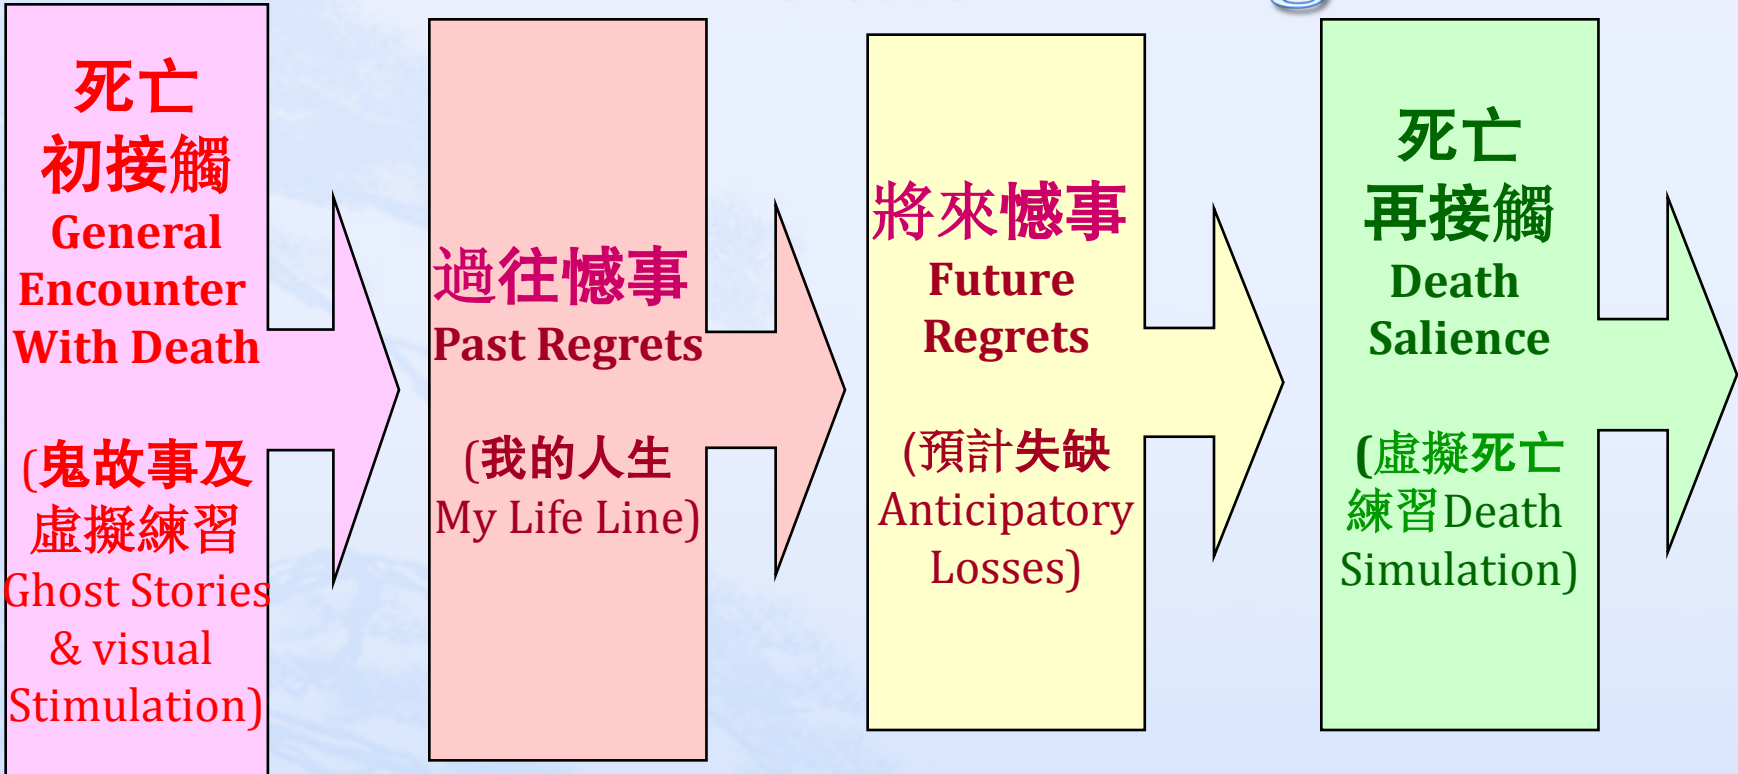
死亡
初接觸
General Encounter With Death

(鬼故事及
虛擬練習
Ghost Stories & visual Stimulation)

過往憾事
Past Regrets

(我的人生
My Life Line)

將來憾事
Future Regrets

(預計失缺
Anticipatory Losses)

死亡
再接觸
Death Salience

(虛擬死亡
練習Death Simulation)